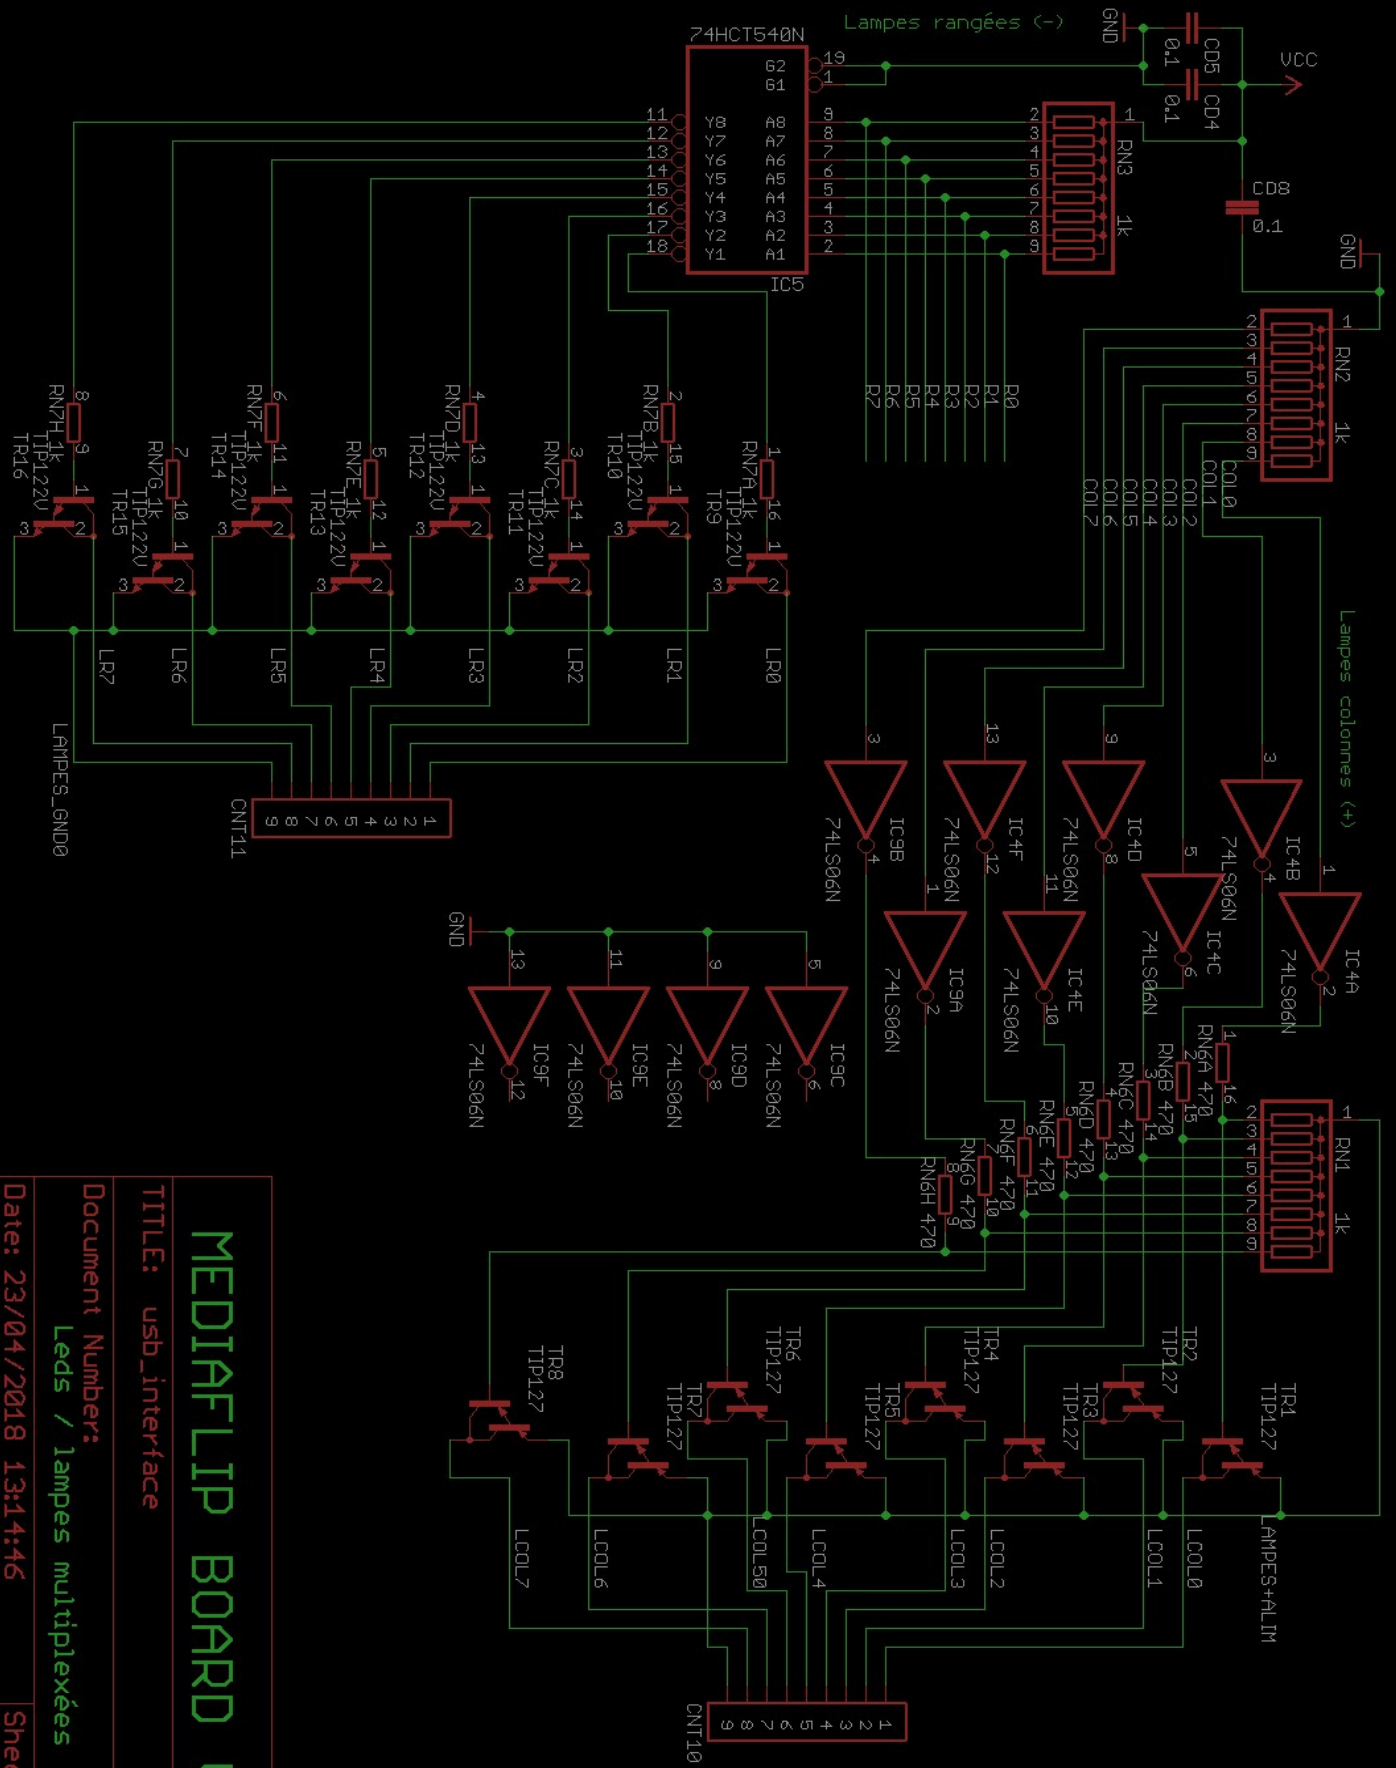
74HCT540N

Lampes rangées (-)

GND

CD5 0.1

CD4 0.1

VCC

G2 19
G1 1

11 Y8 A8 9
12 Y7 A7 8
13 Y6 A6 7
14 Y5 A5 6
15 Y4 A4 5
16 Y3 A3 4
17 Y2 A2 3
18 Y1 A1 2

IC5

RN3 1k
1 2 3 4 5 6 7 8 9

CD8 0.1

GND

RN2 1k
1 2 3 4 5 6 7 8 9

R7 R6 R5 R4 R3 R2 R1 R0

COL7 COL6 COL5 COL4 COL3 COL2 COL1 COL0

RN7H 1k 8 9
TIP122U TR16
RN7G 1k 7 10
TIP122U TR15
RN7F 1k 6 11
TIP122U TR14
RN7E 1k 5 12
TIP122U TR13
RN7D 1k 4 13
TIP122U TR12
RN7C 1k 3 14
TIP122U TR11
RN7B 1k 2 15
TIP122U TR10
RN7A 1k 1 16
TIP122U TR9

LR7 LR6 LR5 LR4 LR3 LR2 LR1 LR0

LAMPES_GND0

CNT11
1 2 3 4 5 6 7 8 9

Lampes colonnes (+)

IC9B 74LS06N 3 4
IC4F 74LS06N 13 12
IC4D 74LS06N 9 8
IC4B 74LS06N 3 4
IC9A 74LS06N 1 2
IC4E 74LS06N 11 10
IC4C 74LS06N 5 6
IC4A 74LS06N 1 2

GND

IC9F 74LS06N 13 12
IC9E 74LS06N 11 10
IC9D 74LS06N 9 8
IC9C 74LS06N 5 6

RN6A 470 1 16
RN6B 470 2 15
RN6C 470 3 14
RN6D 470 4 13
RN6E 470 5 12
RN6F 470 6 11
RN6G 470 7 10
RN6H 470 8 9

RN1 1k
1 2 3 4 5 6 7 8 9

TR8 TIP127
TR7 TIP127
TR6 TIP127
TR5 TIP127
TR4 TIP127
TR3 TIP127
TR2 TIP127
TR1 TIP127

LCOL7 LCOL6 LCOL50 LCOL4 LCOL3 LCOL2 LCOL1 LCOL0

LAMPES+ALIM

CNT10
1 2 3 4 5 6 7 8 9

MEDIAFLIP BOARD

TITLE: usb_interface

Document Number:
Leds / lampes multiplexées

Date: 23/04/2018 13:14:46

She